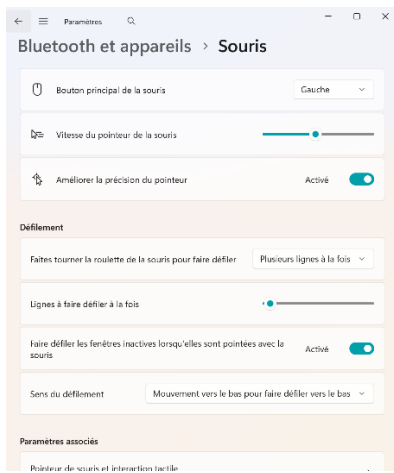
Paramètres

Bluetooth et appareils › Souris

Bouton principal de la souris
Gauche

Vitesse du pointeur de la souris

Améliorer la précision du pointeur
Activé

Défilement

Faites tourner la roulette de la souris pour faire défiler
Plusieurs lignes à la fois

Lignes à faire défiler à la fois

Faire défiler les fenêtres inactives lorsqu'elles sont pointées avec la souris
Activé

Sens du défilement
Mouvement vers le bas pour faire défiler vers le bas

Paramètres associés

Pointeur de souris et interaction tactile